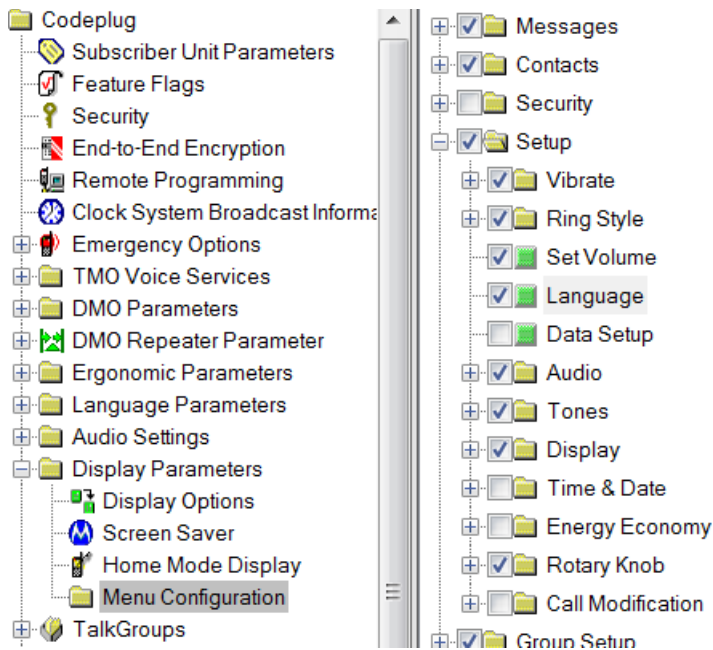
Codeplug
Subscriber Unit Parameters
Feature Flags
Security
End-to-End Encryption
Remote Programming
Clock System Broadcast Informa
Emergency Options
TMO Voice Services
DMO Parameters
DMO Repeater Parameter
Ergonomic Parameters
Language Parameters
Audio Settings
Display Parameters
Display Options
Screen Saver
Home Mode Display
Menu Configuration
TalkGroups

Messages
Contacts
Security
Setup
Vibrate
Ring Style
Set Volume
Language
Data Setup
Audio
Tones
Display
Time & Date
Energy Economy
Rotary Knob
Call Modification
Group Setup